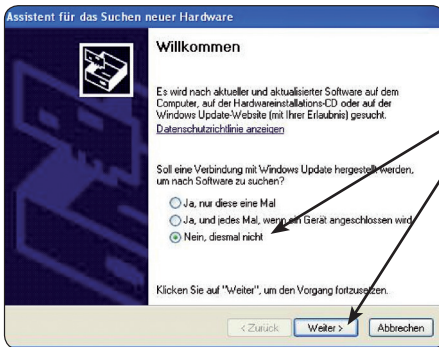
Assistent für das Suchen neuer Hardware

Willkommen

Es wird nach aktueller und aktualisierter Software auf dem Computer, auf der Hardwareinstallations-CD oder auf der Windows Update-Website (mit Ihrer Erlaubnis) gesucht.
Datenschutzrichtlinie anzeigen

Soll eine Verbindung mit Windows Update hergestellt werden, um nach Software zu suchen?

Ja, nur diese eine Mal
Ja, und jedes Mal, wenn ein Gerät angeschlossen wird
Nein, diesmal nicht

Klicken Sie auf "Weiter", um den Vorgang fortzusetzen.

< Zurück Weiter > Abbrechen